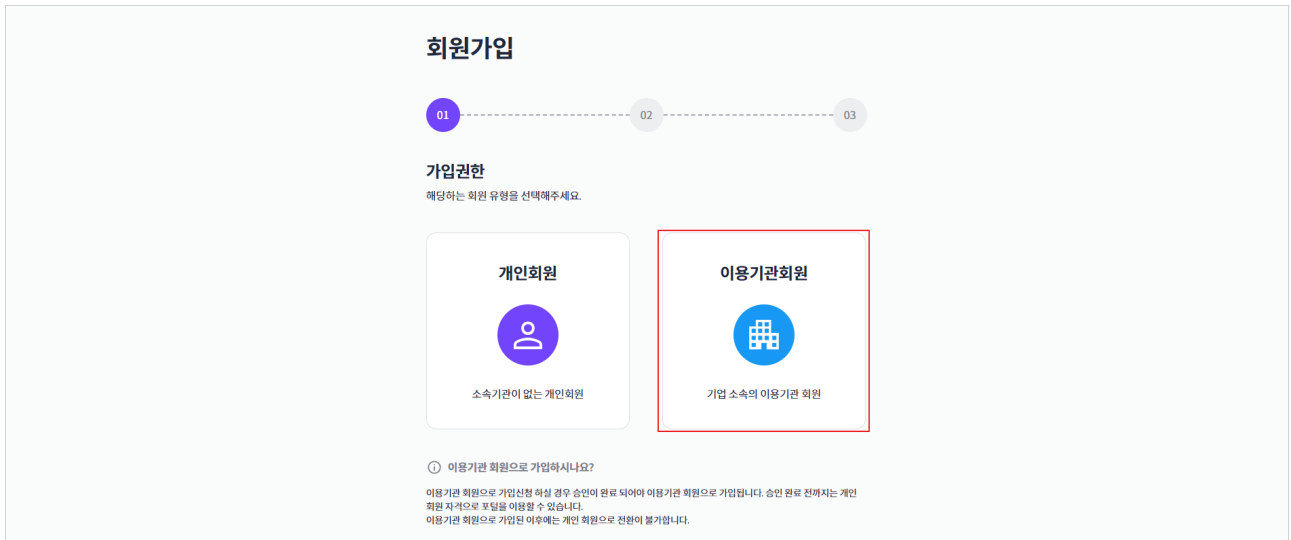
회원가입

01
02
03

가입권한

해당하는 회원 유형을 선택해주세요.

개인회원

소속기관이 없는 개인회원

이용기관회원

기업 소속의 이용기관 회원

이용기관 회원으로 가입하시나요?

이용기관 회원으로 가입신청 하실 경우 승인이 완료 되어야 이용기관 회원으로 가입됩니다. 승인 완료 전까지는 개인회원 자격으로 포털을 이용할 수 있습니다.
이용기관 회원으로 가입된 이후에는 개인 회원으로 전환이 불가합니다.